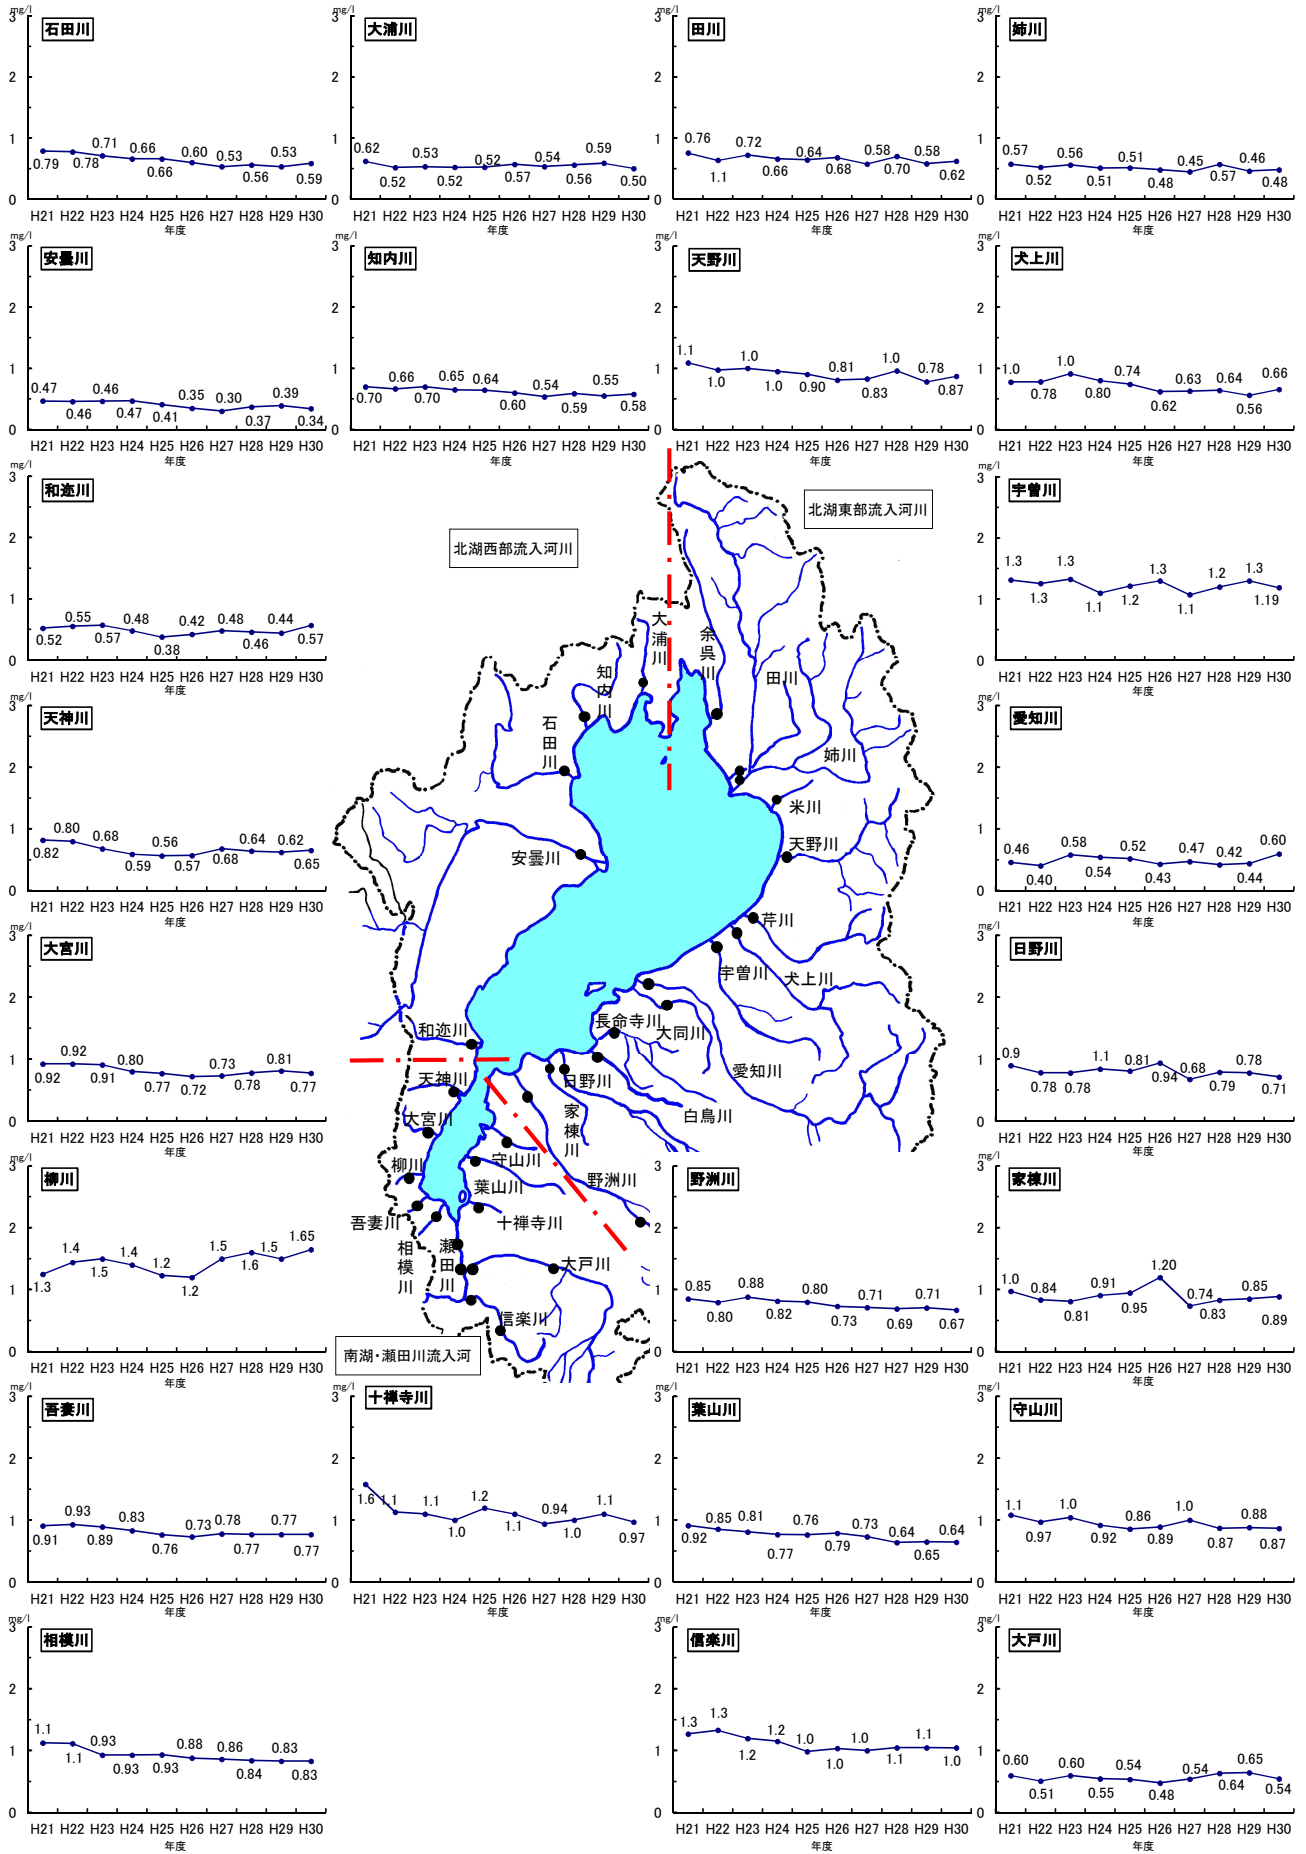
mg/l
石田川
3
2
1
0
0.79 0.78 0.71 0.66 0.66 0.60 0.53 0.56 0.53 0.59
H21 H22 H23 H24 H25 H26 H27 H28 H29 H30
年度

mg/l
大浦川
3
2
1
0
0.62 0.52 0.53 0.52 0.52 0.57 0.54 0.56 0.59 0.50
H21 H22 H23 H24 H25 H26 H27 H28 H29 H30
年度

mg/l
田川
3
2
1
0
0.76 1.1 0.72 0.66 0.64 0.68 0.58 0.70 0.58 0.62
H21 H22 H23 H24 H25 H26 H27 H28 H29 H30
年度

mg/l
姉川
3
2
1
0
0.57 0.52 0.56 0.51 0.51 0.48 0.45 0.57 0.46 0.48
H21 H22 H23 H24 H25 H26 H27 H28 H29 H30
年度

mg/l
安曇川
3
2
1
0
0.47 0.46 0.46 0.47 0.41 0.35 0.30 0.37 0.39 0.34
H21 H22 H23 H24 H25 H26 H27 H28 H29 H30
年度

mg/l
知内川
3
2
1
0
0.70 0.66 0.70 0.65 0.64 0.60 0.54 0.59 0.55 0.58
H21 H22 H23 H24 H25 H26 H27 H28 H29 H30
年度

mg/l
天野川
3
2
1
0
1.1 1.0 1.0 1.0 0.90 0.81 0.83 1.0 0.78 0.87
H21 H22 H23 H24 H25 H26 H27 H28 H29 H30
年度

mg/l
犬上川
3
2
1
0
1.0 0.78 1.0 0.80 0.74 0.62 0.63 0.64 0.56 0.66
H21 H22 H23 H24 H25 H26 H27 H28 H29 H30
年度

mg/l
和迩川
3
2
1
0
0.52 0.55 0.57 0.48 0.38 0.42 0.48 0.46 0.44 0.57
H21 H22 H23 H24 H25 H26 H27 H28 H29 H30
年度

北湖西部流入河川

北湖東部流入河川

mg/l
宇曽川
3
2
1
0
1.3 1.3 1.3 1.1 1.2 1.3 1.1 1.2 1.3 1.19
H21 H22 H23 H24 H25 H26 H27 H28 H29 H30
年度

大浦川
余呉川
知内川
田川
石田川
姉川
米川
安曇川
天野川
芹川
宇曽川
犬上川
長命寺川
大同川
和迩川
愛知川
天神川
日野川
白鳥川
大宮川
家棟川
守山川
柳川
野洲川
葉山川
吾妻川
十禅寺川
相模川
瀬田川
大戸川
信楽川

mg/l
天神川
3
2
1
0
0.82 0.80 0.68 0.59 0.56 0.57 0.68 0.64 0.62 0.65
H21 H22 H23 H24 H25 H26 H27 H28 H29 H30
年度

mg/l
愛知川
3
2
1
0
0.46 0.40 0.58 0.54 0.52 0.43 0.47 0.42 0.44 0.60
H21 H22 H23 H24 H25 H26 H27 H28 H29 H30
年度

mg/l
大宮川
3
2
1
0
0.92 0.92 0.91 0.80 0.77 0.72 0.73 0.78 0.81 0.77
H21 H22 H23 H24 H25 H26 H27 H28 H29 H30
年度

mg/l
日野川
3
2
1
0
0.9 0.78 0.78 1.1 0.81 0.94 0.68 0.79 0.78 0.71
H21 H22 H23 H24 H25 H26 H27 H28 H29 H30
年度

mg/l
柳川
3
2
1
0
1.3 1.4 1.5 1.4 1.2 1.2 1.5 1.6 1.5 1.65
H21 H22 H23 H24 H25 H26 H27 H28 H29 H30
年度

南湖・瀬田川流入河

野洲川
3
2
1
0
0.85 0.80 0.88 0.82 0.80 0.73 0.71 0.69 0.71 0.67
H21 H22 H23 H24 H25 H26 H27 H28 H29 H30

mg/l
家棟川
3
2
1
0
1.0 0.84 0.81 0.91 0.95 1.20 0.74 0.83 0.85 0.89
H21 H22 H23 H24 H25 H26 H27 H28 H29 H30
年度

mg/l
吾妻川
3
2
1
0
0.91 0.93 0.89 0.83 0.76 0.73 0.78 0.77 0.77 0.77
H21 H22 H23 H24 H25 H26 H27 H28 H29 H30
年度

mg/l
十禅寺川
3
2
1
0
1.6 1.1 1.1 1.0 1.2 1.1 0.94 1.0 1.1 0.97
H21 H22 H23 H24 H25 H26 H27 H28 H29 H30
年度

mg/l
葉山川
3
2
1
0
0.92 0.85 0.81 0.77 0.76 0.79 0.73 0.64 0.65 0.64
H21 H22 H23 H24 H25 H26 H27 H28 H29 H30
年度

mg/l
守山川
3
2
1
0
1.1 0.97 1.0 0.92 0.86 0.89 1.0 0.87 0.88 0.87
H21 H22 H23 H24 H25 H26 H27 H28 H29 H30
年度

mg/l
相模川
3
2
1
0
1.1 1.1 0.93 0.93 0.93 0.88 0.86 0.84 0.83 0.83
H21 H22 H23 H24 H25 H26 H27 H28 H29 H30
年度

mg/l
信楽川
3
2
1
0
1.3 1.3 1.2 1.2 1.0 1.0 1.0 1.1 1.1 1.0
H21 H22 H23 H24 H25 H26 H27 H28 H29 H30
年度

mg/l
大戸川
3
2
1
0
0.60 0.51 0.60 0.55 0.54 0.48 0.54 0.64 0.65 0.54
H21 H22 H23 H24 H25 H26 H27 H28 H29 H30
年度